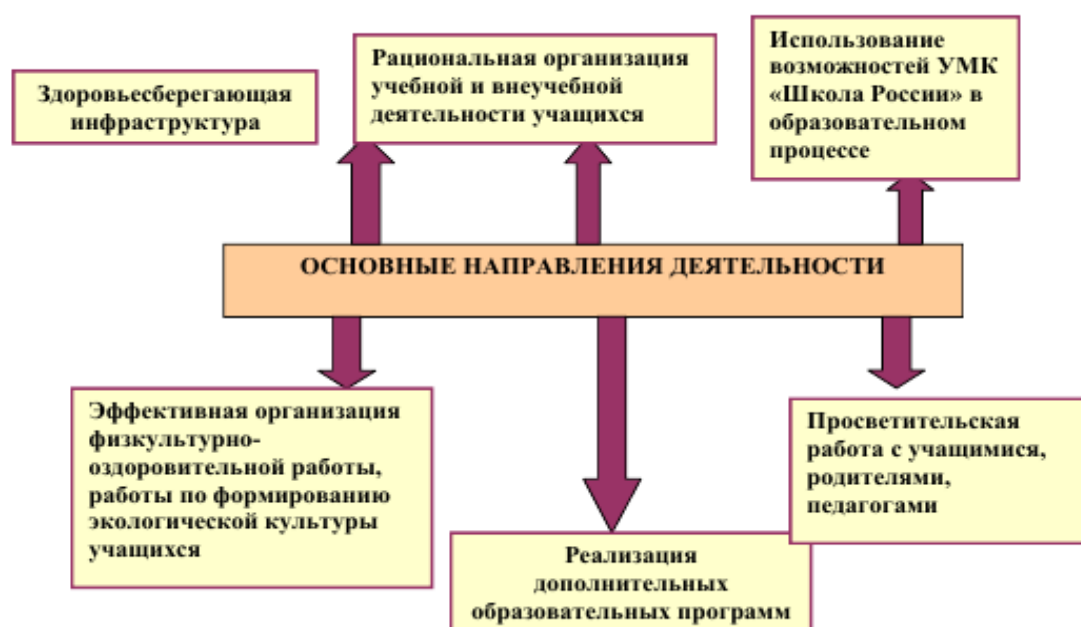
Здоровьесберегающая инфраструктура

Рациональная организация учебной и внеучебной деятельности учащихся

Использование возможностей УМК «Школа России» в образовательном процессе

ОСНОВНЫЕ НАПРАВЛЕНИЯ ДЕЯТЕЛЬНОСТИ

Эффективная организация физкультурно-оздоровительной работы, работы по формированию экологической культуры учащихся

Реализация дополнительных образовательных программ

Просветительская работа с учащимися, родителями, педагогами